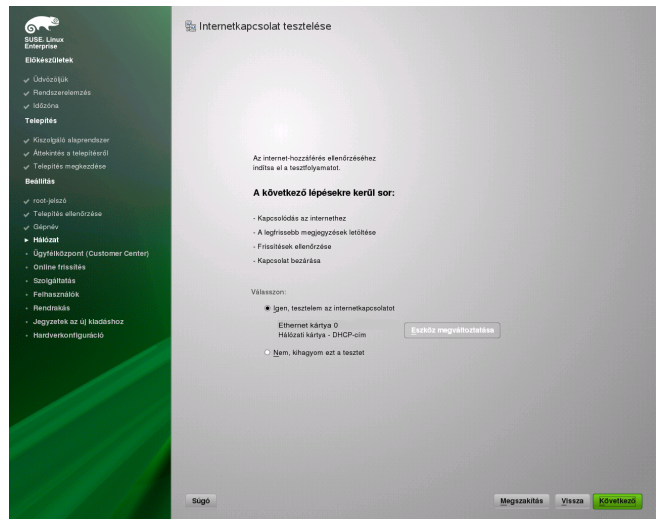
SUSE. Linux Enterprise

Előkészületek

Üdvözöljük
Rendszerelemzés
Időzóna

Telepítés

Kiszolgáló alaprendszer
Áttekintés a telepítésről
Telepítés megkezdése

Beállítás

root-jelszó
Telepítés ellenőrzése
Gépnév
Hálózat
Ügyfélközpont (Customer Center)
Online frissítés
Szolgáltatás
Felhasználók
Rendrakás
Jegyzetek az új kiadáshoz
Hardverkonfiguráció

Internetkapcsolat tesztelése

Az internet-hozzáférés ellenőrzéséhez indítsa el a tesztfolyamatot.

A következő lépésekre kerül sor:

- Kapcsolódás az internethez
- A legfrissebb megjegyzések letöltése
- Frissítések ellenőrzése
- Kapcsolat bezárása

Válasszon:

Igen, tesztelem az internetkapcsolatot

Ethernet kártya 0
Hálózati kártya - DHCP-cím

Eszköz megváltoztatása

Nem, kihagyom ezt a tesztet

Súgó

Megszakítás Vissza Következő